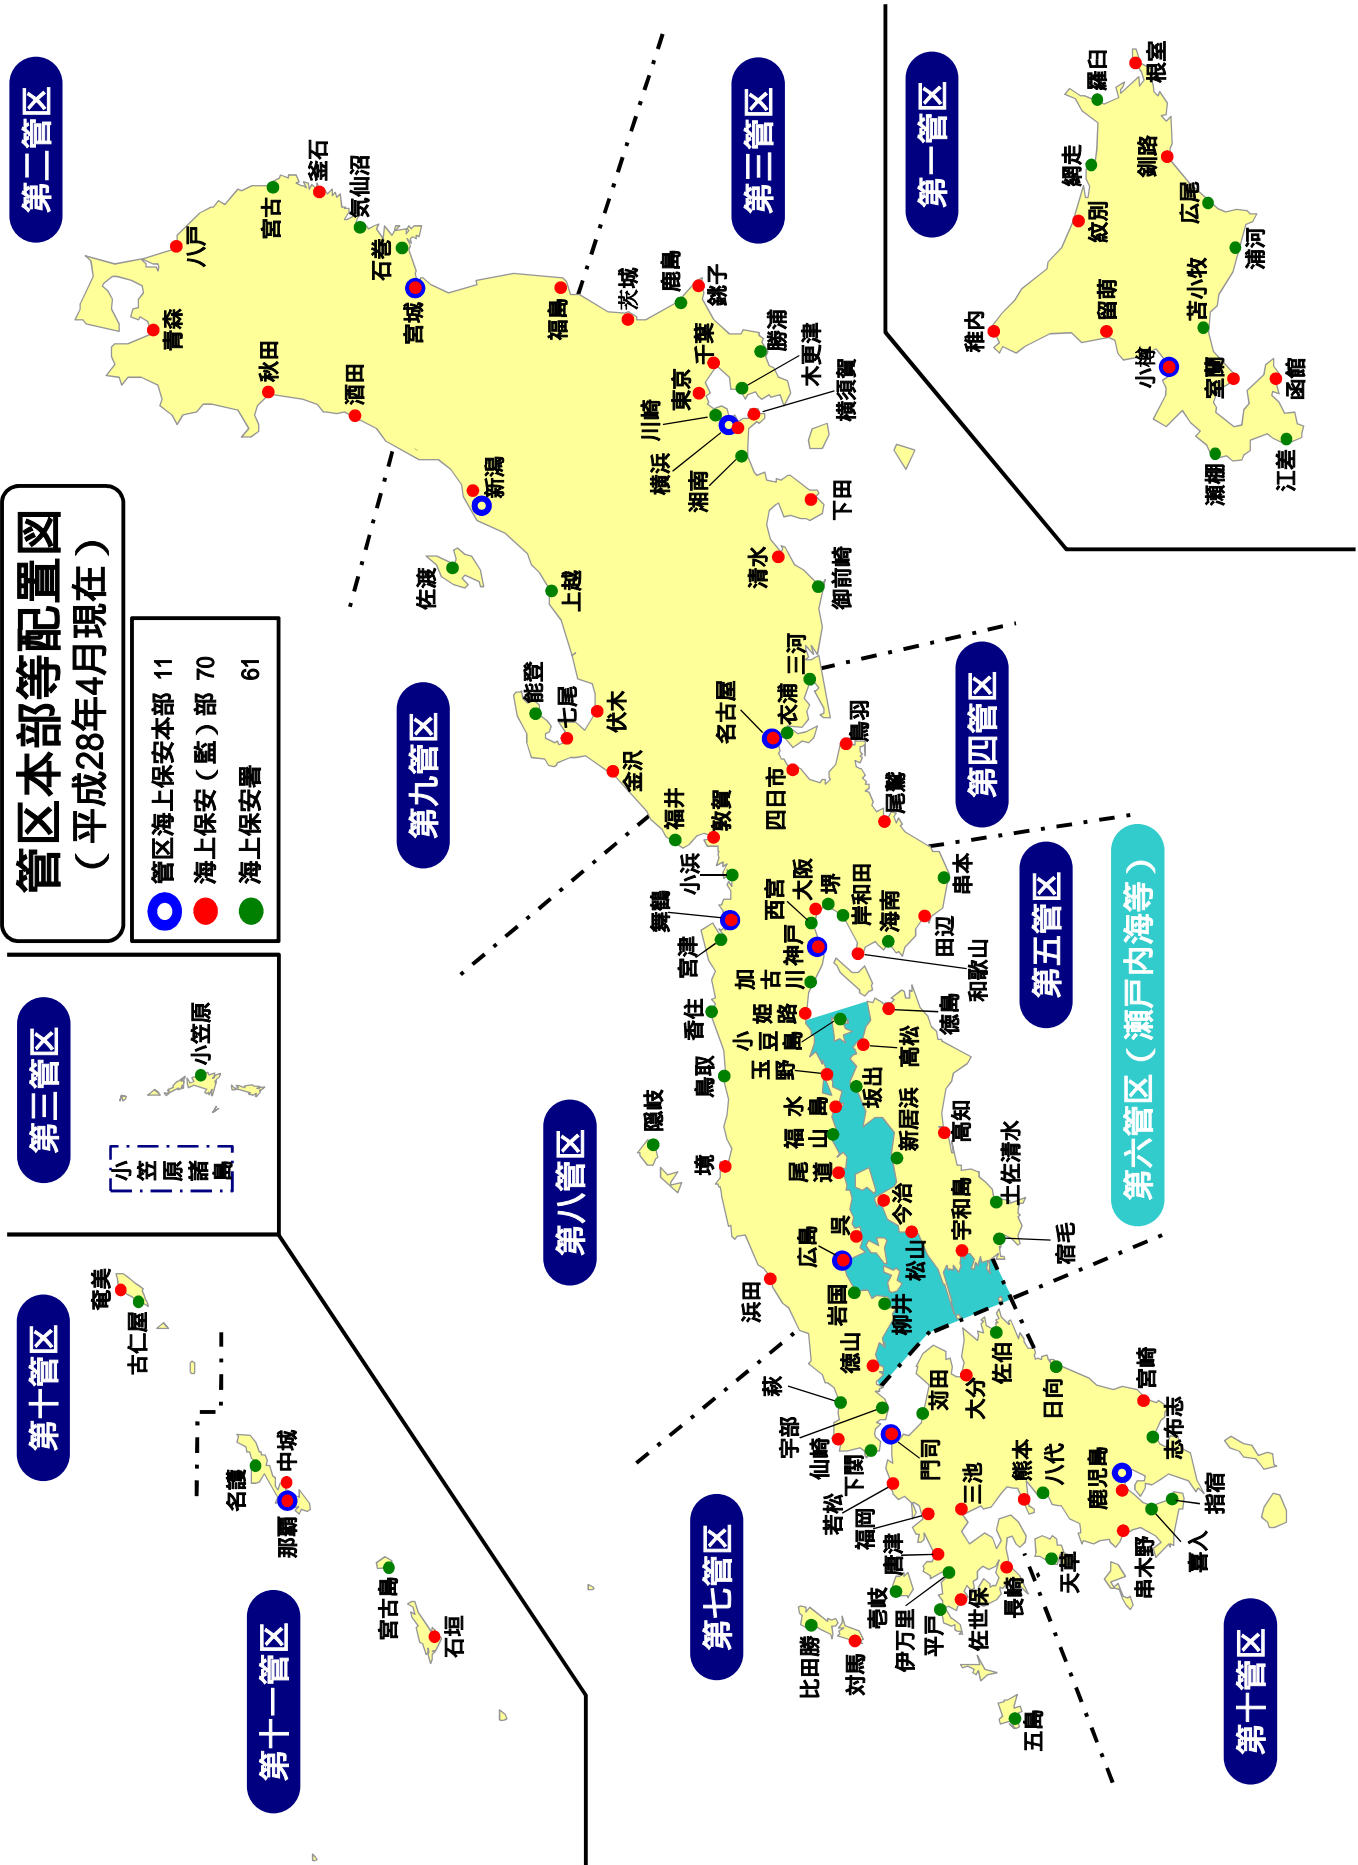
管区本部等配置図
（平成28年4月現在）

管区海上保安本部 11
海上保安（監）部 70
海上保安署 61

第一管区
稚内
羅臼
根室
網走
紋別
釧路
広尾
留萌
苫小牧
浦河
小樽
室蘭
函館
瀬棚
江差

第二管区
青森
八戸
宮古
釜石
気仙沼
石巻
秋田
酒田
宮城
福島

第三管区
茨城
鹿島
銚子
千葉
勝浦
木更津
横須賀
東京
川崎
横浜
湘南
下田
清水
御前崎

第三管区
小笠原
小笠原諸島

第四管区
三河
衣浦
名古屋
鳥羽
四日市
尾鷲

第五管区
串本
大阪
堺
岸和田
西宮
海南
神戸
田辺
和歌山
加古川
姫路
徳島
高松
高知
土佐清水
宇和島
宿毛

第六管区（瀬戸内海等）
小豆島
玉野
坂出
水島
新居浜
福山
尾道
今治
呉
広島
松山
岩国
柳井
徳山

第七管区
下関
門司
苅田
若松
福岡
唐津
壱岐
比田勝
対馬
伊万里
平戸
佐世保
長崎
三池
仙崎
宇部
萩

第八管区
舞鶴
宮津
香住
鳥取
隠岐
境
浜田
小浜
敦賀
福井

第九管区
新潟
佐渡
上越
能登
七尾
伏木
金沢

第十管区
大分
佐伯
日向
宮崎
熊本
八代
鹿児島
志布志
指宿
喜入
串木野
天草
五島

第十管区
奄美
古仁屋

第十一管区
中城
名護
那覇
宮古島
石垣